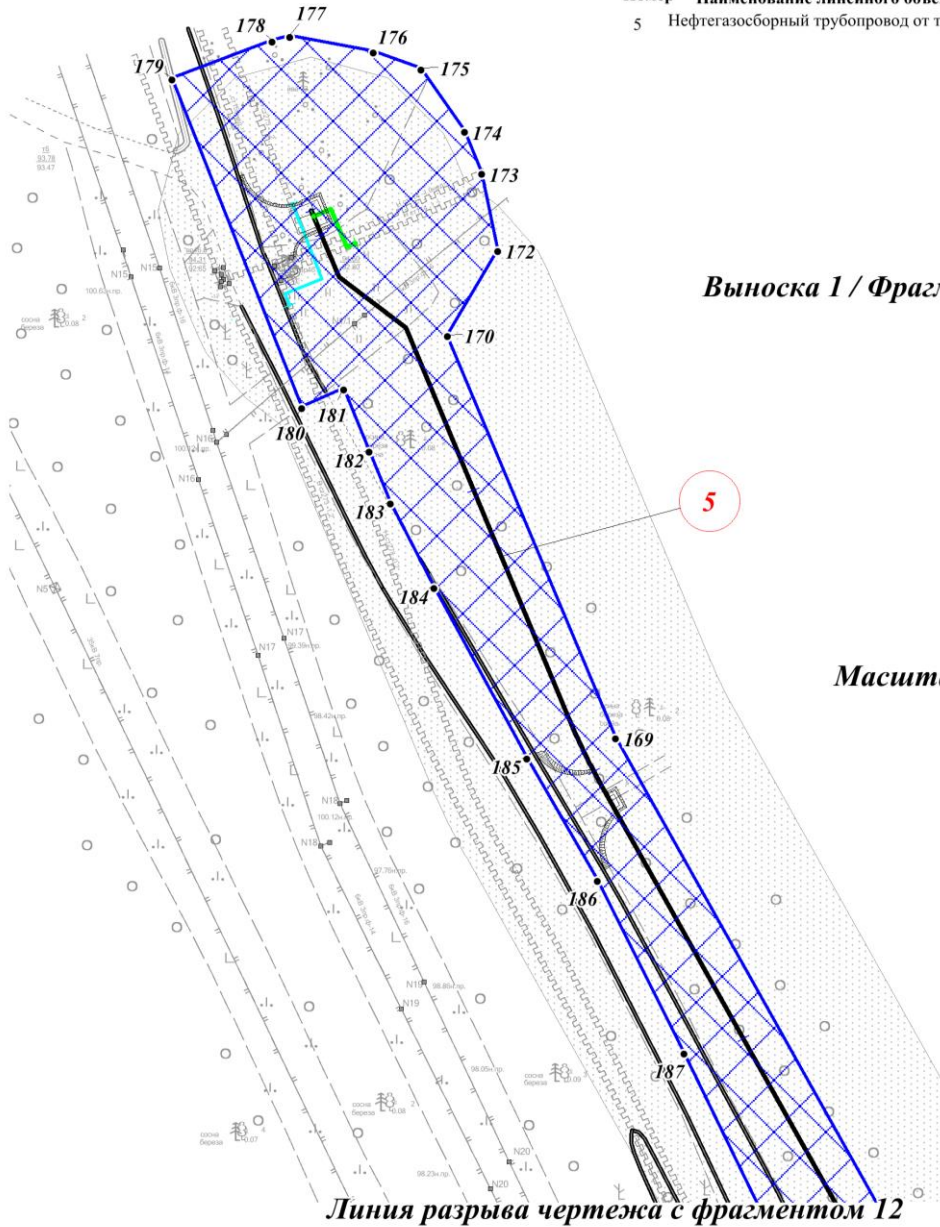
Наименование линейного объе
5 Нефтегазосборный трубопровод от т

178
177
176
175
179
174
173
172
170
181
180
182
183
184
169
185
186
187

Выноска 1 / Фрагм

5

Масшт

N15
N16
N17
N18
N19
N20

сосна
береза

Линия разрыва чертежа с фрагментом 12